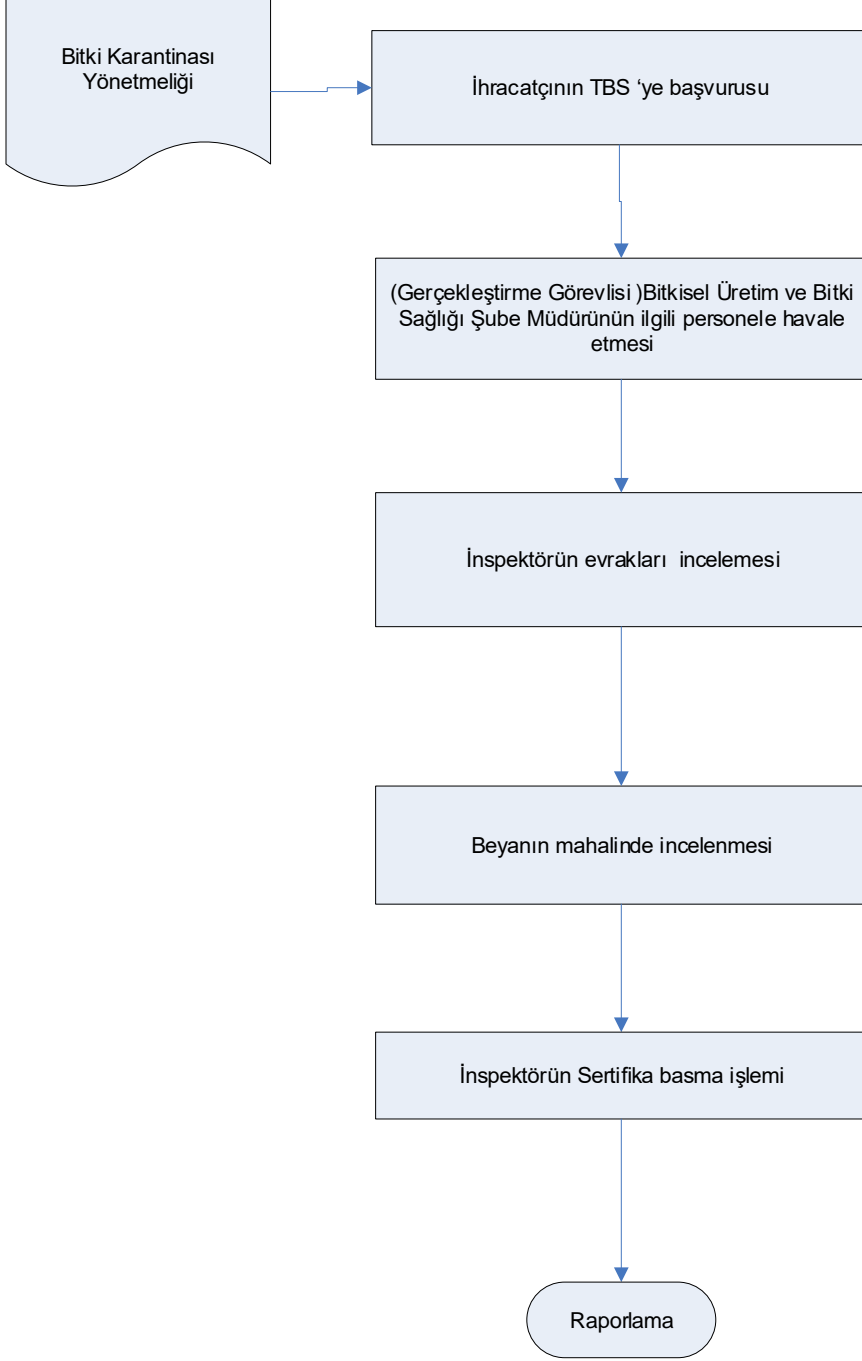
Bitki Karantinası Yönetmeliği

İhracatçının TBS ‘ye başvurusu

(Gerçekleştirme Görevlisi )Bitkisel Üretim ve Bitki Sağlığı Şube Müdürünün ilgili personele havale etmesi

İnspektörün evrakları incelemesi

Beyanın mahalinde incelenmesi

İnspektörün Sertifika basma işlemi

Raporlama